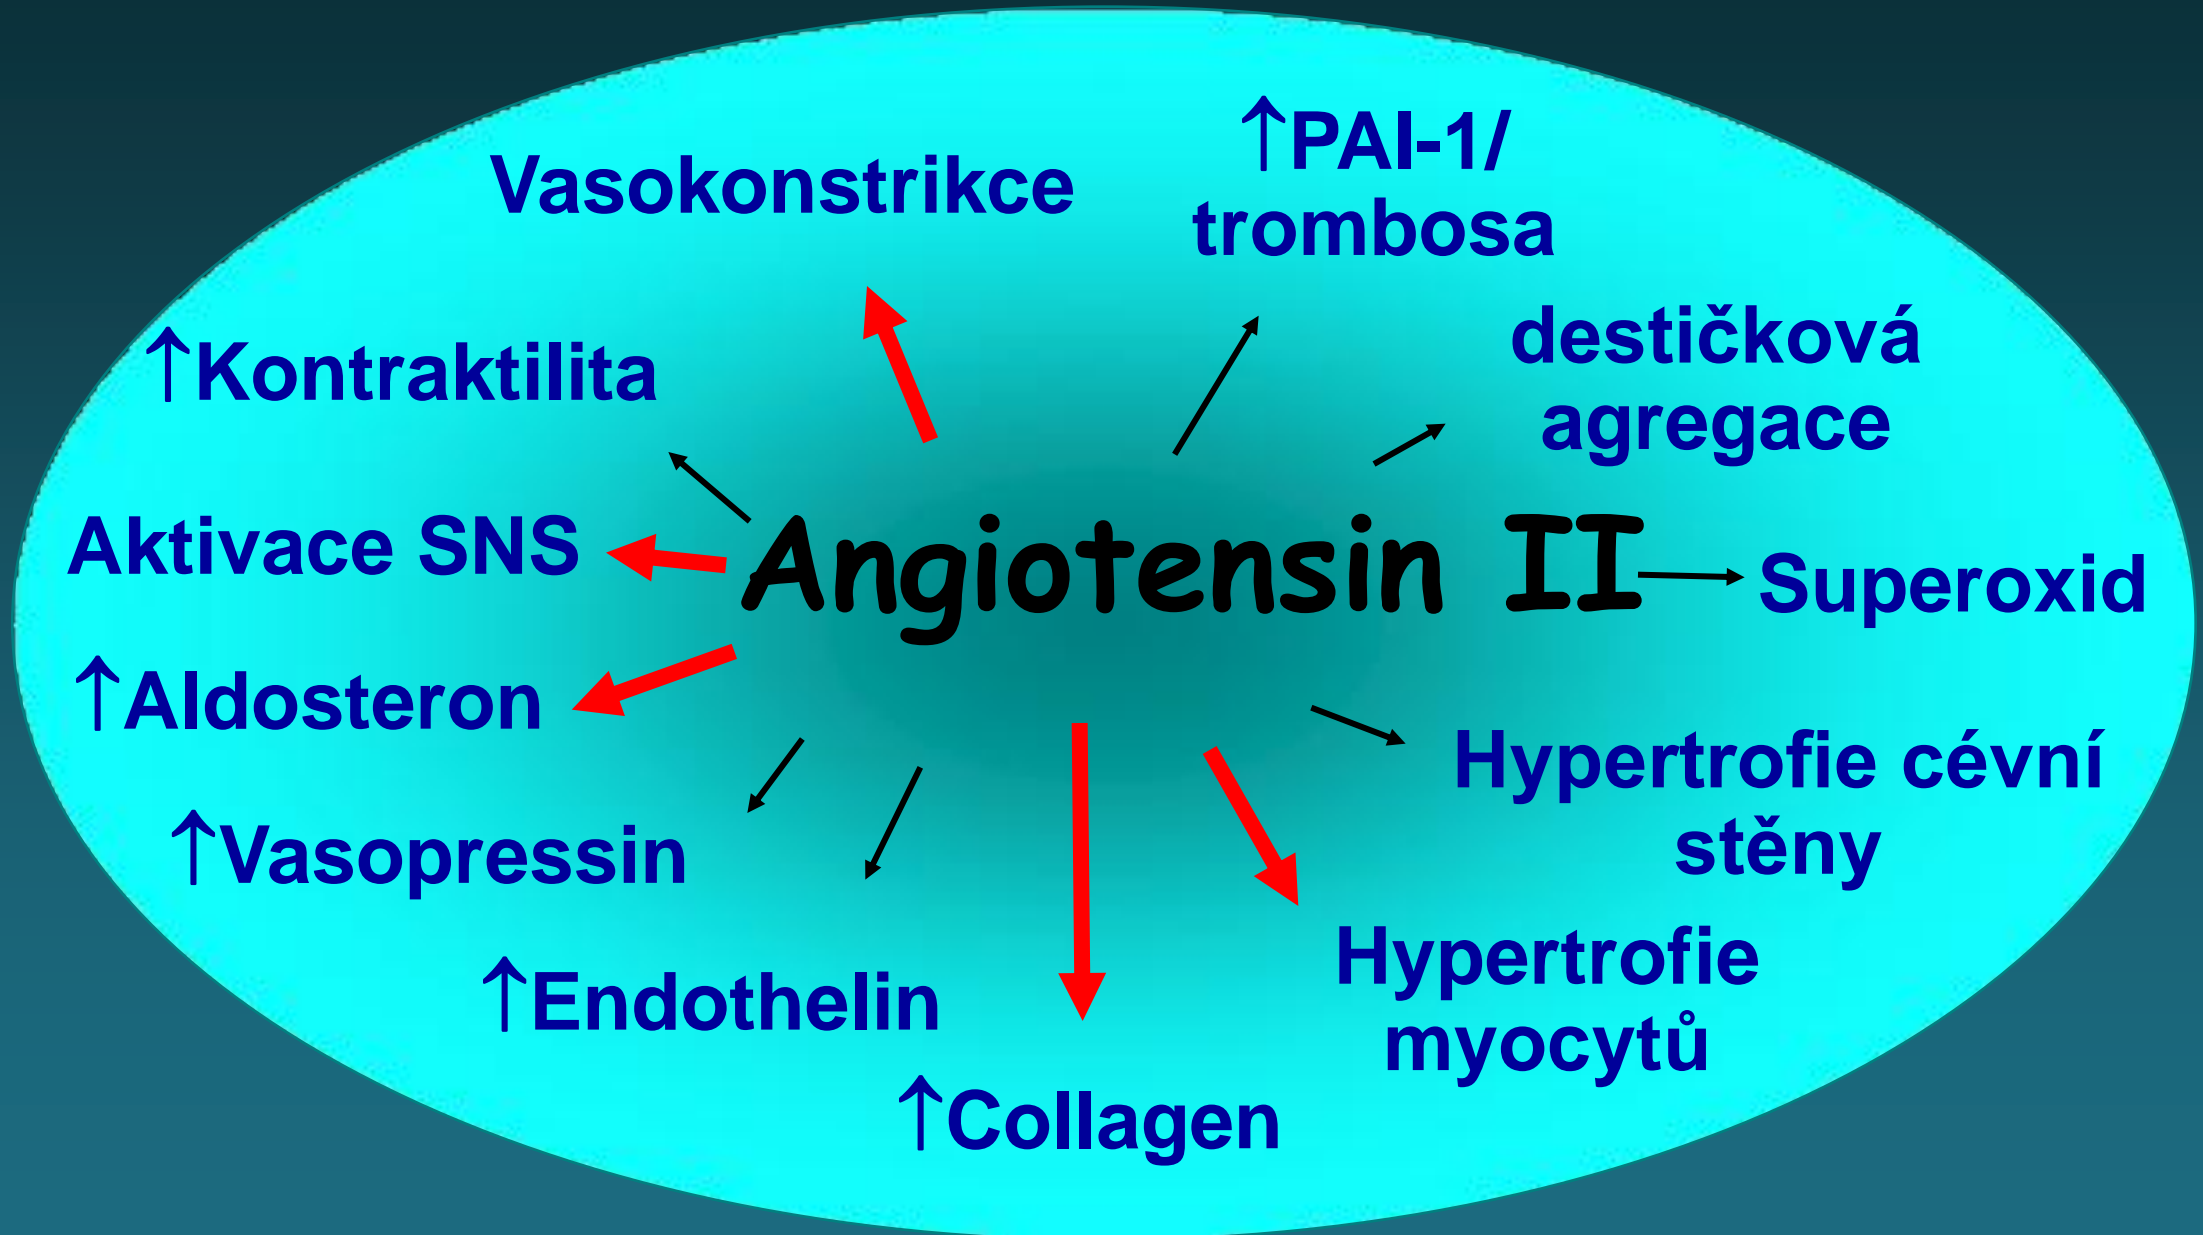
↑PAI-1/ trombosa

Vasokonstrikce

destičková agregace

↑Kontraktilita

Aktivace SNS

Angiotensin II

Superoxid

↑Aldosteron

Hypertrofie cévní stěny

↑Vasopressin

Hypertrofie myocytů

↑Endothelin

↑Collagen